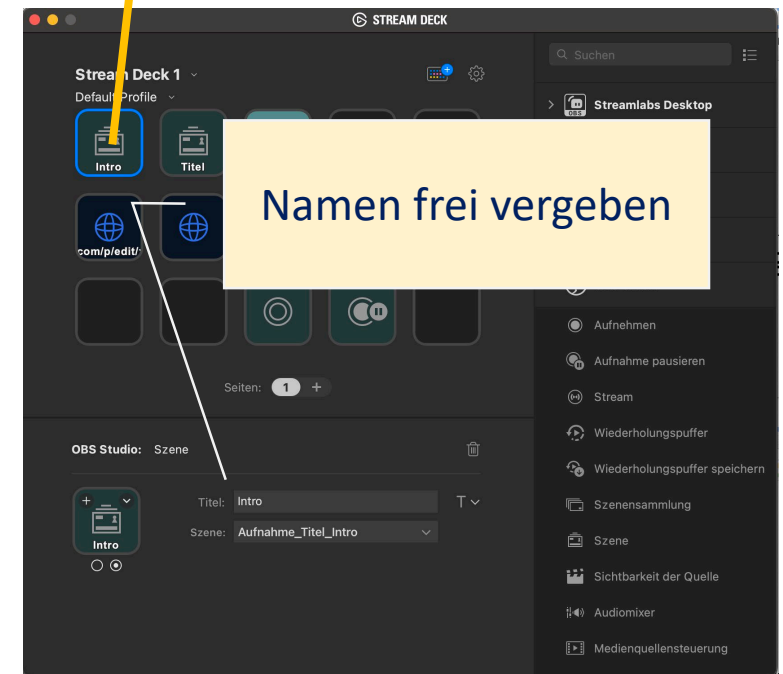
STREAM DECK

Stream Deck 1
Default Profile

Intro
Titel

com/p/edit/

Namen frei vergeben

Seiten: 1 +

OBS Studio: Szene

Intro
Titel: Intro
Szene: Aufnahme_Titel_Intro

Suchen

Streamlabs Desktop

Aufnehmen
Aufnahme pausieren
Stream
Wiederholungspuffer
Wiederholungspuffer speichern
Szenensammlung
Szene
Sichtbarkeit der Quelle
Audiomixer
Medienquellensteuerung